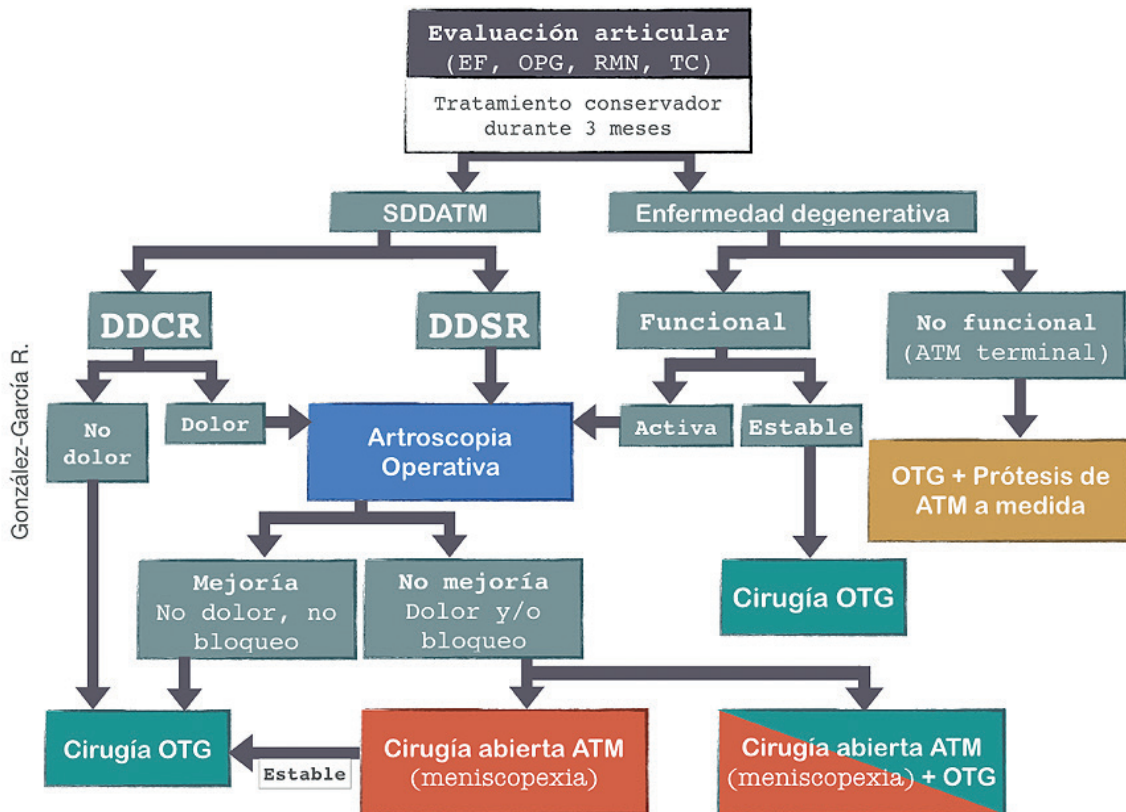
Evaluación articular
(EF, OPG, RMN, TC)

Tratamiento conservador durante 3 meses

SDDATM

Enfermedad degenerativa

DDCR

DDSR

Funcional

No funcional
(ATM terminal)

No dolor

Dolor

Artroscopia Operativa

Activa

Estable

OTG + Prótesis de ATM a medida

Mejoría
No dolor, no bloqueo

No mejoría
Dolor y/o bloqueo

Cirugía OTG

Cirugía OTG

Estable

Cirugía abierta ATM
(meniscopexia)

Cirugía abierta ATM
(meniscopexia) + OTG

González-García R.